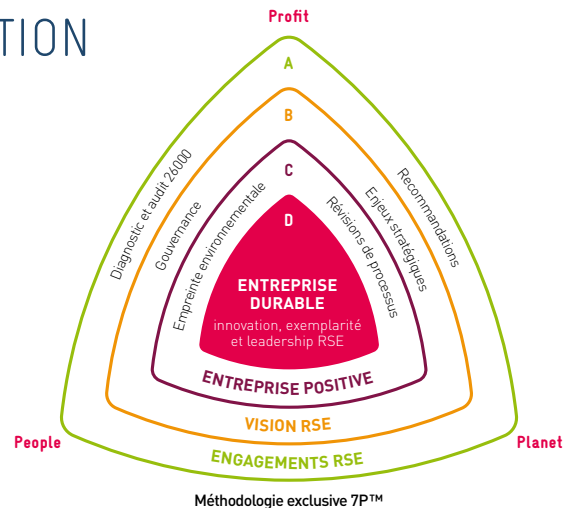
TION

Profit

A

B

C

D

Diagnostic et audit 26000

Gouvernance

Empreinte environnementale

Révisions de processus

Enjeux stratégiques

Recommandations

ENTREPRISE DURABLE

innovation, exemplarité et leadership RSE

ENTREPRISE POSITIVE

VISION RSE

ENGAGEMENTS RSE

People

Planet

Méthodologie exclusive 7P™